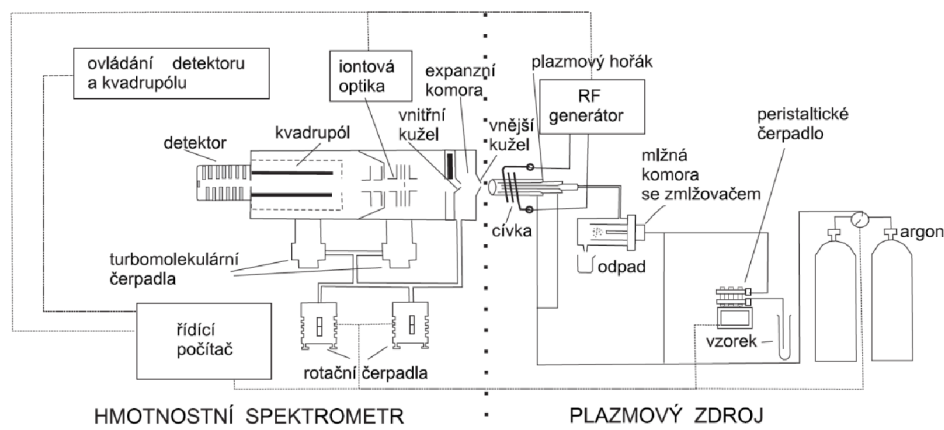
ovládání detektoru a kvadrupólu

iontová optika

expanzní komora

plazmový hořák

RF generátor

detektor

kvadrupól

vnitřní kužel

vnější kužel

peristaltické čerpadlo

mlžná komora se zmlžovačem

cívka

argon

odpad

turbomolekulární čerpadla

řídící počítač

vzorek

rotační čerpadla

HMOTNOSTNÍ SPEKTROMETR

PLAZMOVÝ ZDROJ